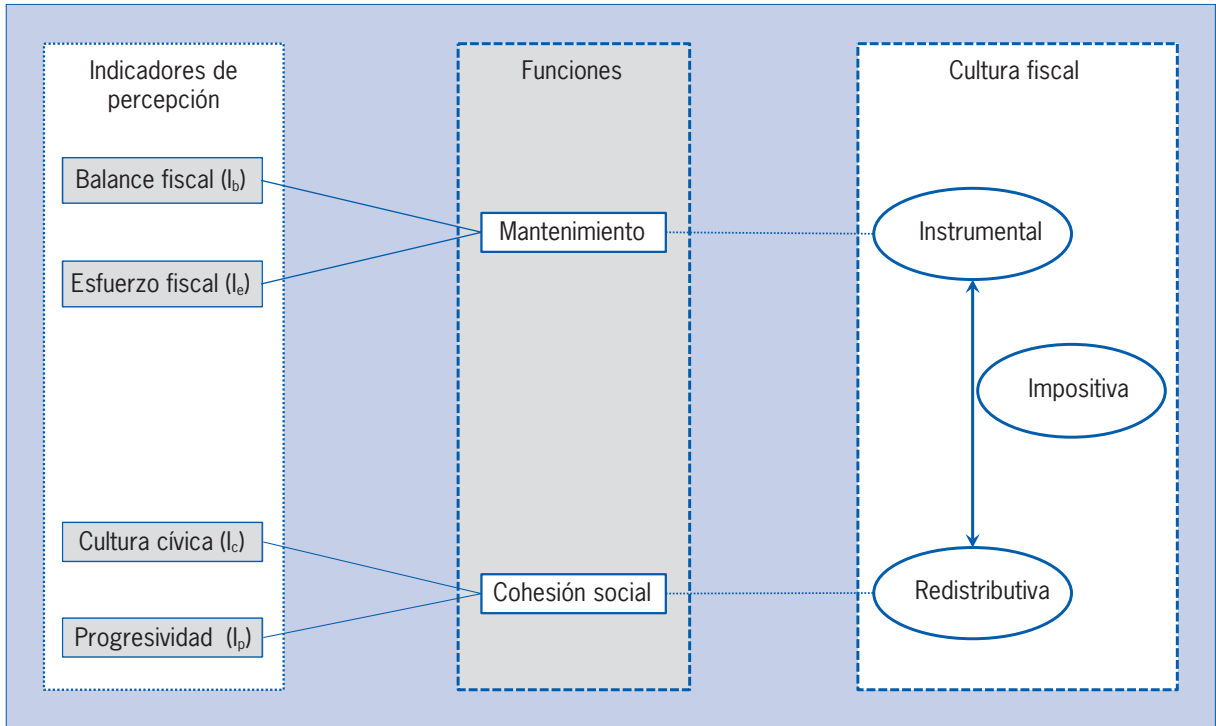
Indicadores de percepción

Balance fiscal ($I_b$)

Esfuerzo fiscal ($I_e$)

Cultura cívica ($I_c$)

Progresividad ($I_p$)

Funciones

Mantenimiento

Cohesión social

Cultura fiscal

Instrumental

Impositiva

Redistributiva